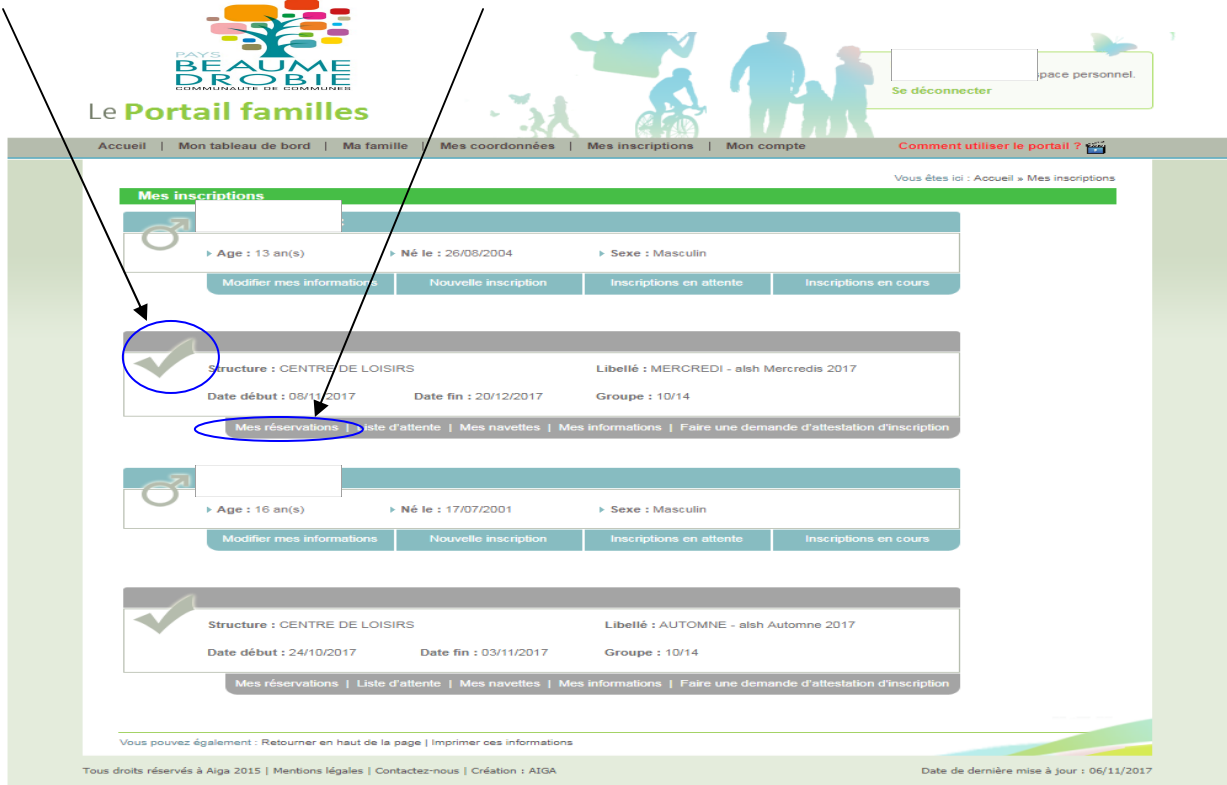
PAYS
BEAUME
DROBIE
COMMUNAUTE DE COMMUNES

Le Portail familles

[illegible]pace personnel.
Se déconnecter

Accueil | Mon tableau de bord | Ma famille | Mes coordonnées | Mes inscriptions | Mon compte

Comment utiliser le portail ?

Vous êtes ici : Accueil » Mes inscriptions

Mes inscriptions

Age : 13 an(s)
Né le : 26/08/2004
Sexe : Masculin

Modifier mes informations | Nouvelle inscription | Inscriptions en attente | Inscriptions en cours

Structure : CENTRE DE LOISIRS
Libellé : MERCREDI - alsh Mercredis 2017
Date début : 08/11/2017
Date fin : 20/12/2017
Groupe : 10/14

Mes réservations | Liste d'attente | Mes navettes | Mes informations | Faire une demande d'attestation d'inscription

Age : 16 an(s)
Né le : 17/07/2001
Sexe : Masculin

Modifier mes informations | Nouvelle inscription | Inscriptions en attente | Inscriptions en cours

Structure : CENTRE DE LOISIRS
Libellé : AUTOMNE - alsh Automne 2017
Date début : 24/10/2017
Date fin : 03/11/2017
Groupe : 10/14

Mes réservations | Liste d'attente | Mes navettes | Mes informations | Faire une demande d'attestation d'inscription

Vous pouvez également : Retourner en haut de la page | Imprimer ces informations

Tous droits réservés à Aiga 2015 | Mentions légales | Contactez-nous | Création : AIGA

Date de dernière mise à jour : 06/11/2017